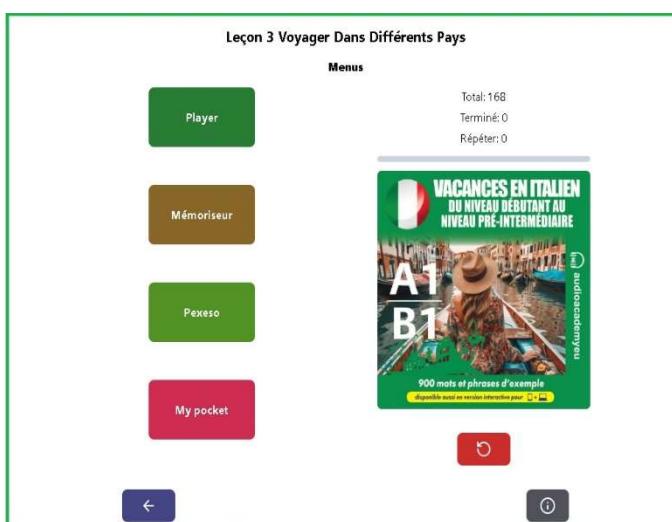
Leçon 3 Voyager Dans Différents Pays

Menus

Player

Mémoriseur

Pexeso

My pocket

Total: 168

Terminé: 0

Répéter: 0

VACANCES EN ITALIEN

DU NIVEAU DÉBUTANT AU NIVEAU PRÉ-INTERMÉDIAIRE

A1

B1

audioacademyeu

900 mots et phrases d'exemple

disponible aussi en version interactive pour